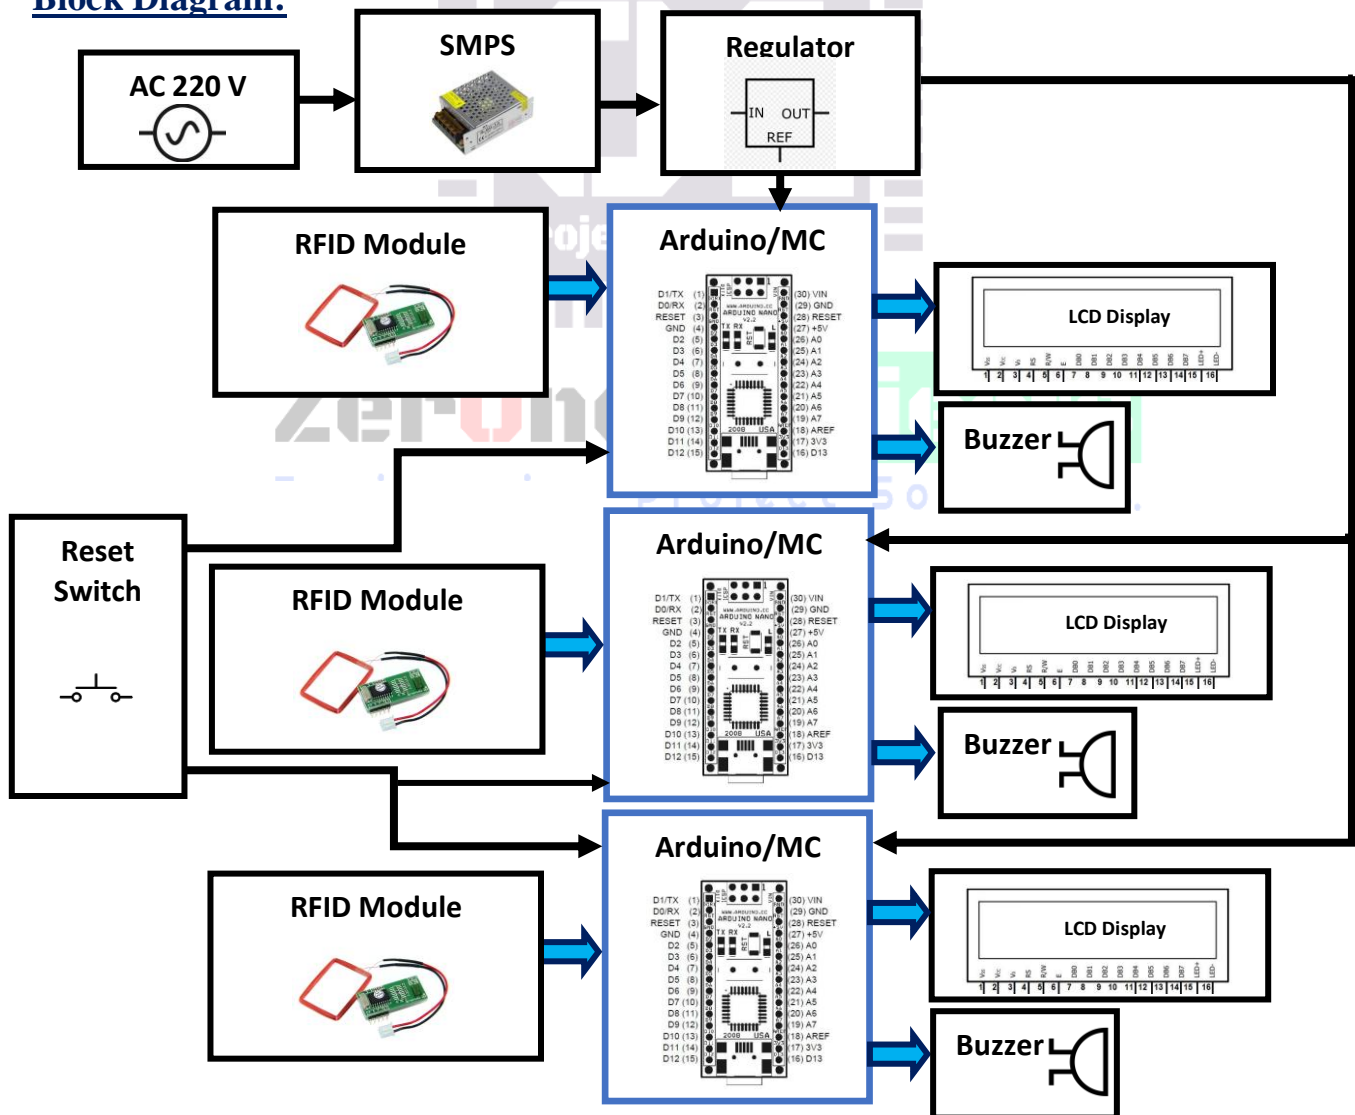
Block Diagram:

AC 220 V

SMPS

Regulator

IN OUT
REF

RFID Module

Arduino/MC

D1/TX (1)
D0/RX (2)
RESET (3)
GND (4)
D2 (5)
D3 (6)
D4 (7)
D5 (8)
D6 (9)
D7 (10)
D8 (11)
D9 (12)
D10 (13)
D11 (14)
D12 (15)

(30) VIN
(29) GND
(28) RESET
(27) +5V
(26) A0
(25) A1
(24) A2
(23) A3
(22) A4
(21) A5
(20) A6
(19) A7
(18) AREF
(17) 3V3
(16) D13

ARDUINO NANO
V2.2
TX RX
RST
L
2008 USA

LCD Display

1 2 3 4 5 6 7 8 9 10 11 12 13 14 15 16

Buzzer

Reset Switch

RFID Module

Arduino/MC

D1/TX (1)
D0/RX (2)
RESET (3)
GND (4)
D2 (5)
D3 (6)
D4 (7)
D5 (8)
D6 (9)
D7 (10)
D8 (11)
D9 (12)
D10 (13)
D11 (14)
D12 (15)

(30) VIN
(29) GND
(28) RESET
(27) +5V
(26) A0
(25) A1
(24) A2
(23) A3
(22) A4
(21) A5
(20) A6
(19) A7
(18) AREF
(17) 3V3
(16) D13

LCD Display

1 2 3 4 5 6 7 8 9 10 11 12 13 14 15 16

Buzzer

RFID Module

Arduino/MC

D1/TX (1)
D0/RX (2)
RESET (3)
GND (4)
D2 (5)
D3 (6)
D4 (7)
D5 (8)
D6 (9)
D7 (10)
D8 (11)
D9 (12)
D10 (13)
D11 (14)
D12 (15)

(30) VIN
(29) GND
(28) RESET
(27) +5V
(26) A0
(25) A1
(24) A2
(23) A3
(22) A4
(21) A5
(20) A6
(19) A7
(18) AREF
(17) 3V3
(16) D13

LCD Display

1 2 3 4 5 6 7 8 9 10 11 12 13 14 15 16

Buzzer